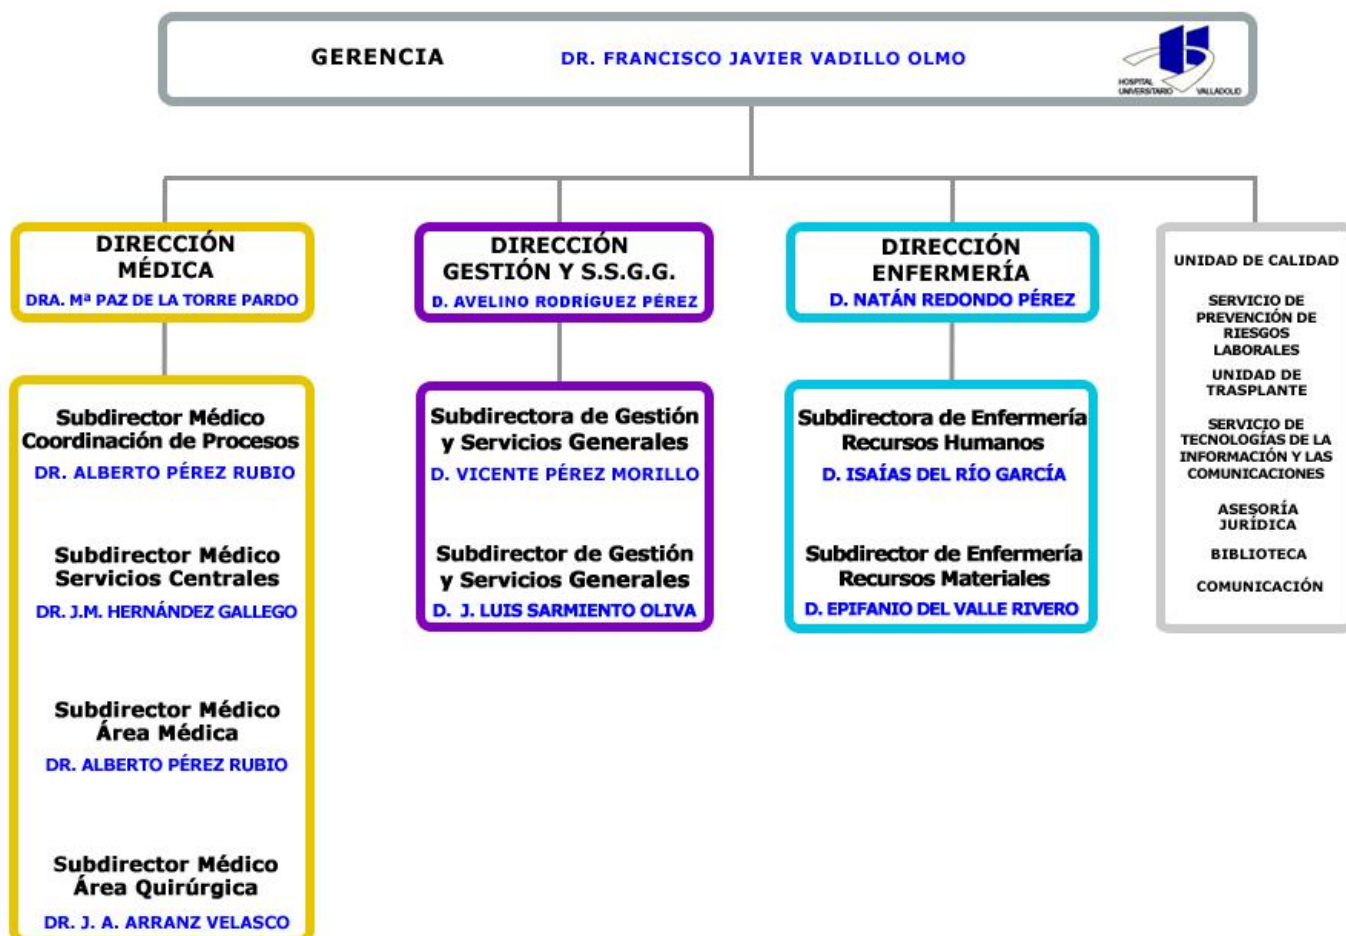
GERENCIA DR. FRANCISCO JAVIER VADILLO OLMO

HOSPITAL UNIVERSITARIO VALLADOLID

DIRECCIÓN MÉDICA
DRA. Mª PAZ DE LA TORRE PARDO

Subdirector Médico Coordinación de Procesos
DR. ALBERTO PÉREZ RUBIO

Subdirector Médico Servicios Centrales
DR. J.M. HERNÁNDEZ GALLEGO

Subdirector Médico Área Médica
DR. ALBERTO PÉREZ RUBIO

Subdirector Médico Área Quirúrgica
DR. J. A. ARRANZ VELASCO

DIRECCIÓN GESTIÓN Y S.S.G.G.
D. AVELINO RODRÍGUEZ PÉREZ

Subdirectora de Gestión y Servicios Generales
D. VICENTE PÉREZ MORILLO

Subdirector de Gestión y Servicios Generales
D. J. LUIS SARMIENTO OLIVA

DIRECCIÓN ENFERMERÍA
D. NATÁN REDONDO PÉREZ

Subdirectora de Enfermería Recursos Humanos
D. ISAÍAS DEL RÍO GARCÍA

Subdirector de Enfermería Recursos Materiales
D. EPIFANIO DEL VALLE RIVERO

UNIDAD DE CALIDAD

SERVICIO DE PREVENCIÓN DE RIESGOS LABORALES

UNIDAD DE TRASPLANTE

SERVICIO DE TECNOLOGÍAS DE LA INFORMACIÓN Y LAS COMUNICACIONES

ASESORÍA JURÍDICA

BIBLIOTECA

COMUNICACIÓN